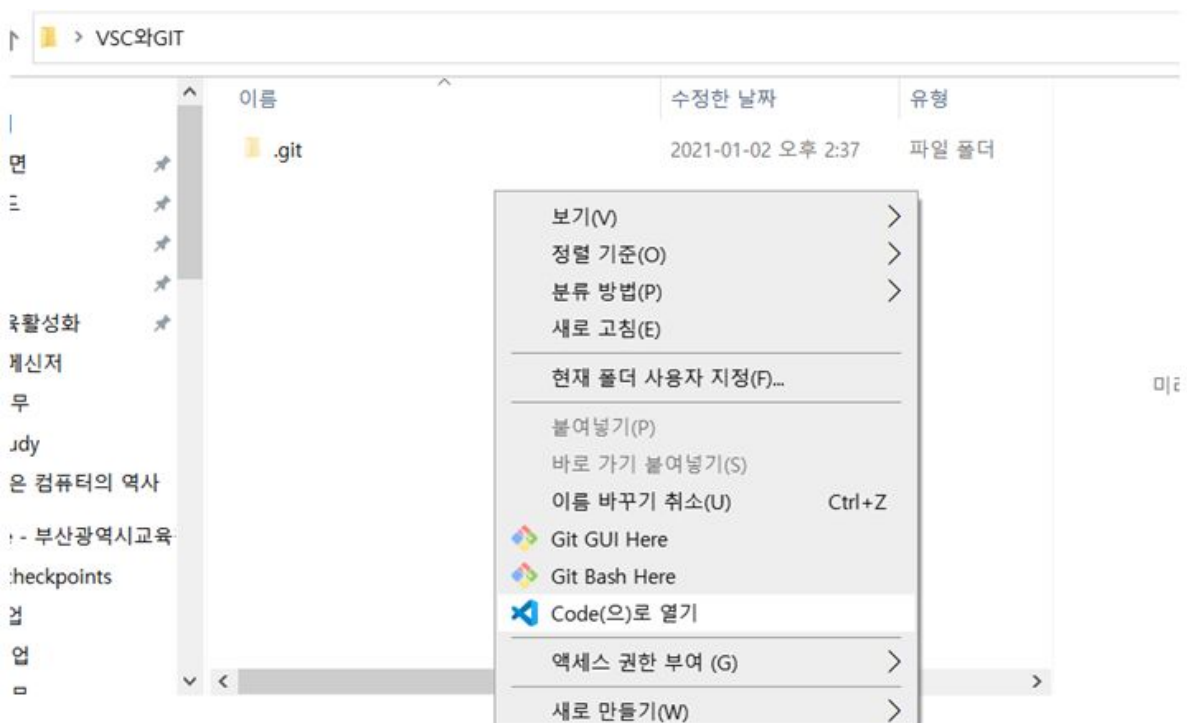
> VSC와GIT

이름
수정한 날짜
유형

.git
2021-01-02 오후 2:37
파일 폴더

면
=
육활성화
메신저
무
udy
은 컴퓨터의 역사
- 부산광역시교육
heckpoints
업
업
ㅁ

보기(V)
정렬 기준(O)
분류 방법(P)
새로 고침(E)
현재 폴더 사용자 지정(F)...
붙여넣기(P)
바로 가기 붙여넣기(S)
이름 바꾸기 취소(U) Ctrl+Z
Git GUI Here
Git Bash Here
Code(으)로 열기
액세스 권한 부여 (G)
새로 만들기(W)

미리